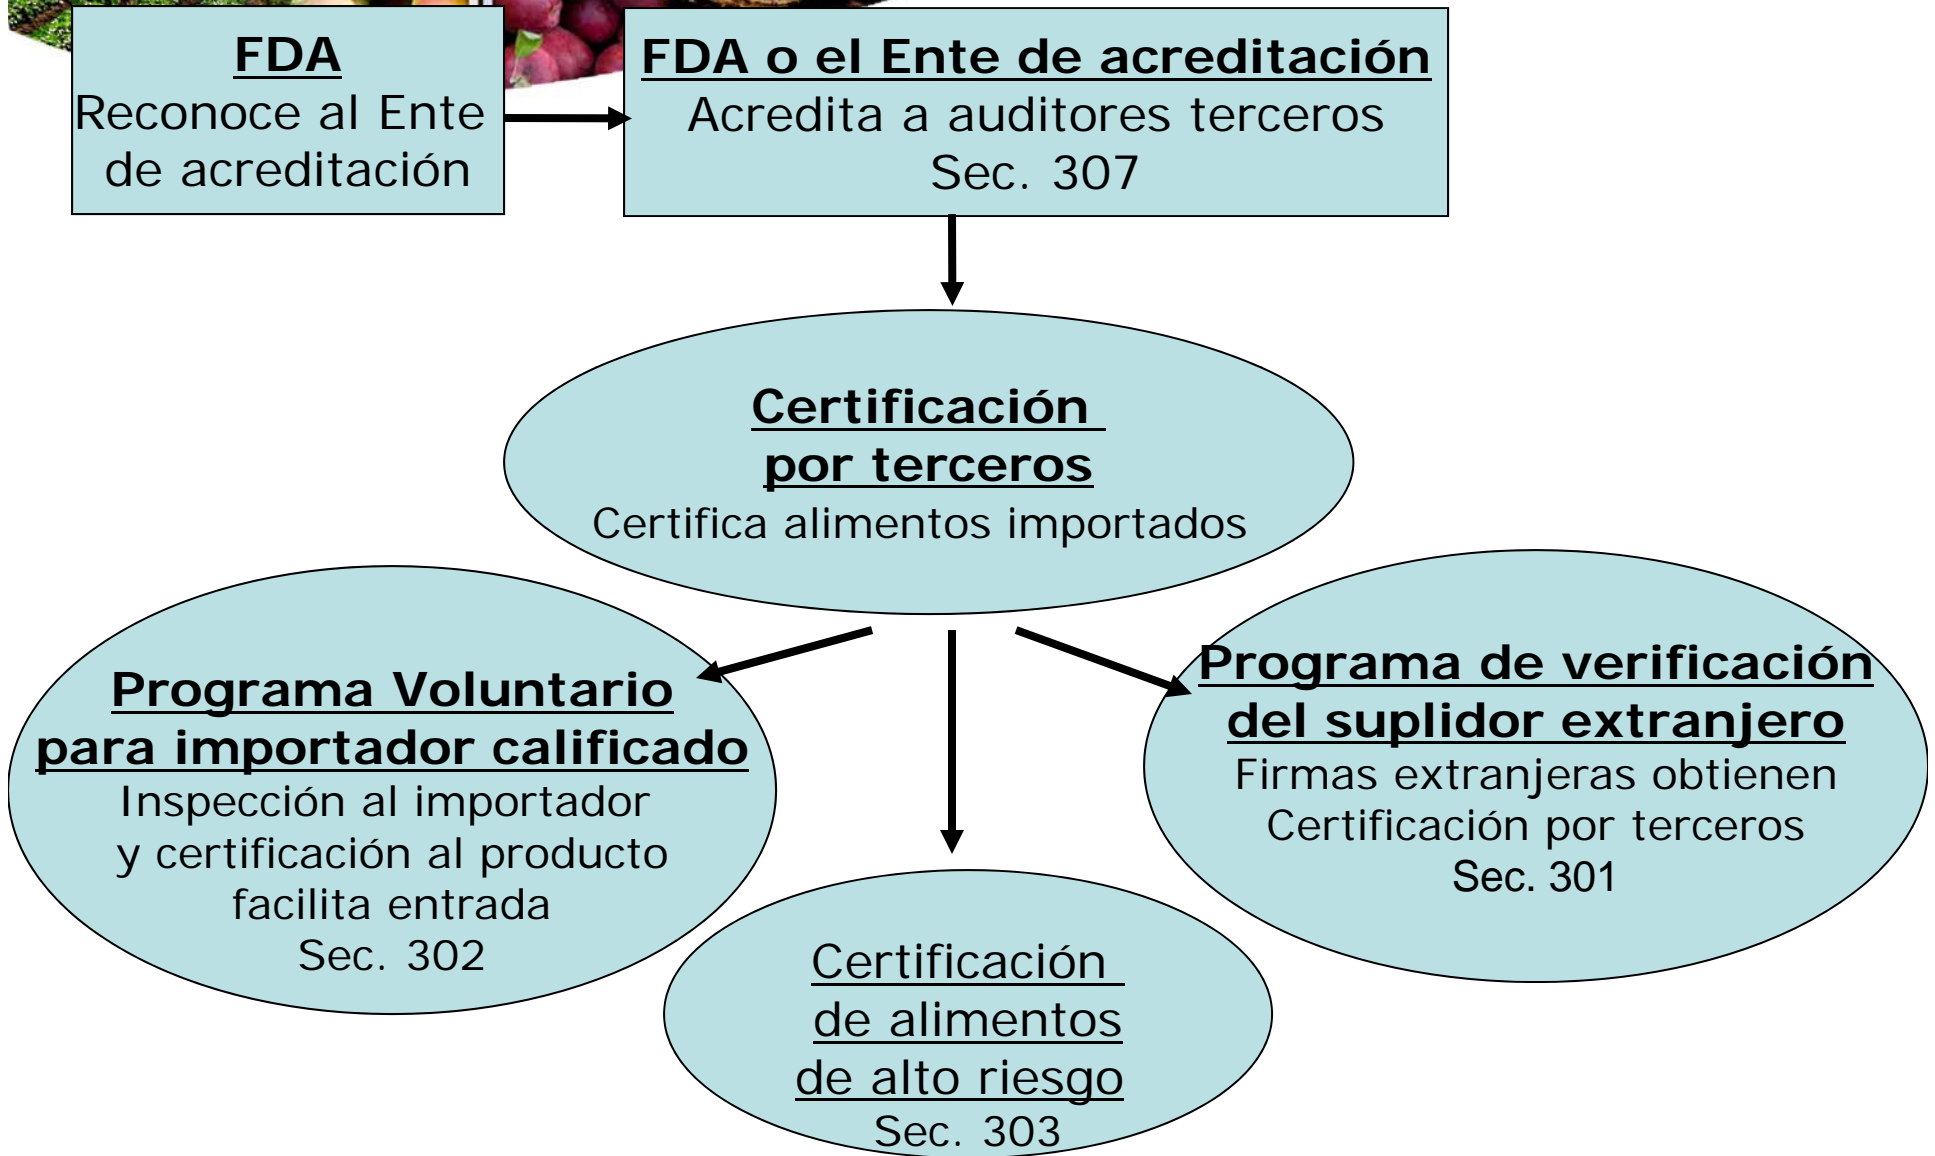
FDA
Reconoce al Ente de acreditación

FDA o el Ente de acreditación
Acredita a auditores terceros
Sec. 307

Certificación por terceros
Certifica alimentos importados

Programa Voluntario para importador calificado
Inspección al importador y certificación al producto facilita entrada
Sec. 302

Certificación de alimentos de alto riesgo
Sec. 303

Programa de verificación del suplidor extranjero
Firmas extranjeras obtienen Certificación por terceros
Sec. 301